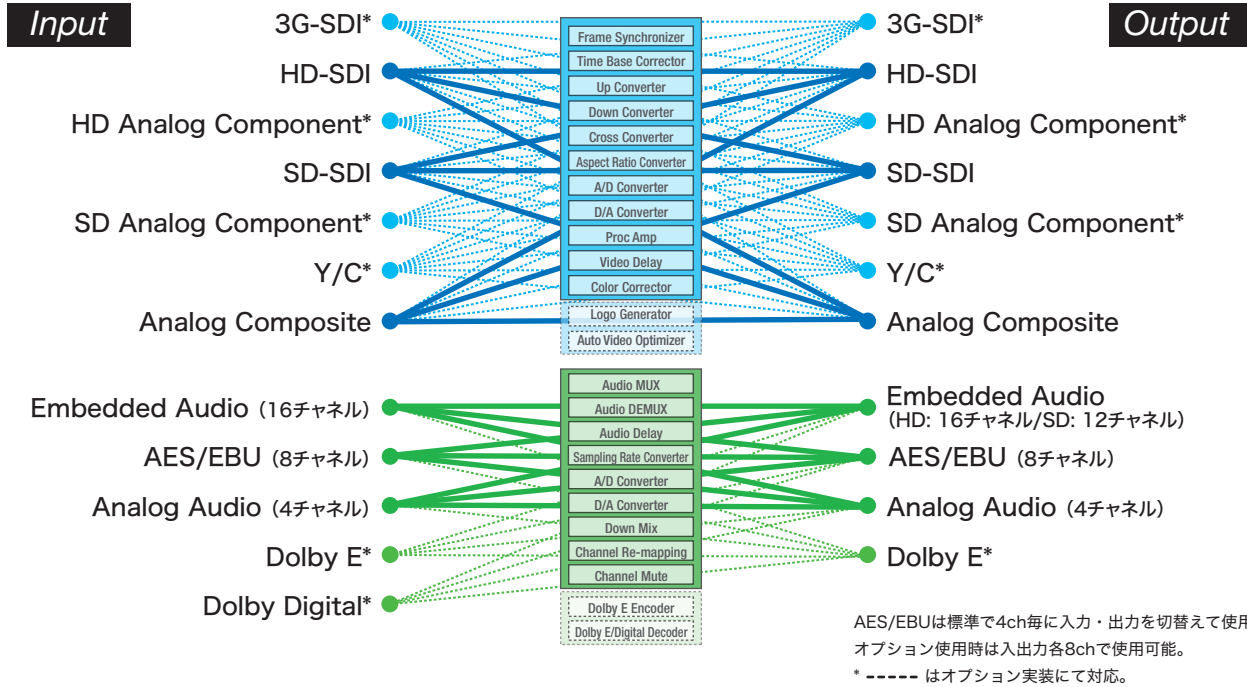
Input

Output

3G-SDI*
HD-SDI
HD Analog Component*
SD-SDI
SD Analog Component*
Y/C*
Analog Composite

Frame Synchronizer
Time Base Corrector
Up Converter
Down Converter
Cross Converter
Aspect Ratio Converter
A/D Converter
D/A Converter
Proc Amp
Video Delay
Color Corrector
Logo Generator
Auto Video Optimizer

3G-SDI*
HD-SDI
HD Analog Component*
SD-SDI
SD Analog Component*
Y/C*
Analog Composite

Embedded Audio（16チャネル）
AES/EBU（8チャネル）
Analog Audio（4チャネル）
Dolby E*
Dolby Digital*

Audio MUX
Audio DEMUX
Audio Delay
Sampling Rate Converter
A/D Converter
D/A Converter
Down Mix
Channel Re-mapping
Channel Mute
Dolby E Encoder
Dolby E/Digital Decoder

Embedded Audio
（HD: 16チャネル/SD: 12チャネル）
AES/EBU（8チャネル）
Analog Audio（4チャネル）
Dolby E*

AES/EBUは標準で4ch毎に入力・出力を切替えて使用
オプション使用時は入出力各8chで使用可能。
* ----- はオプション実装にて対応。